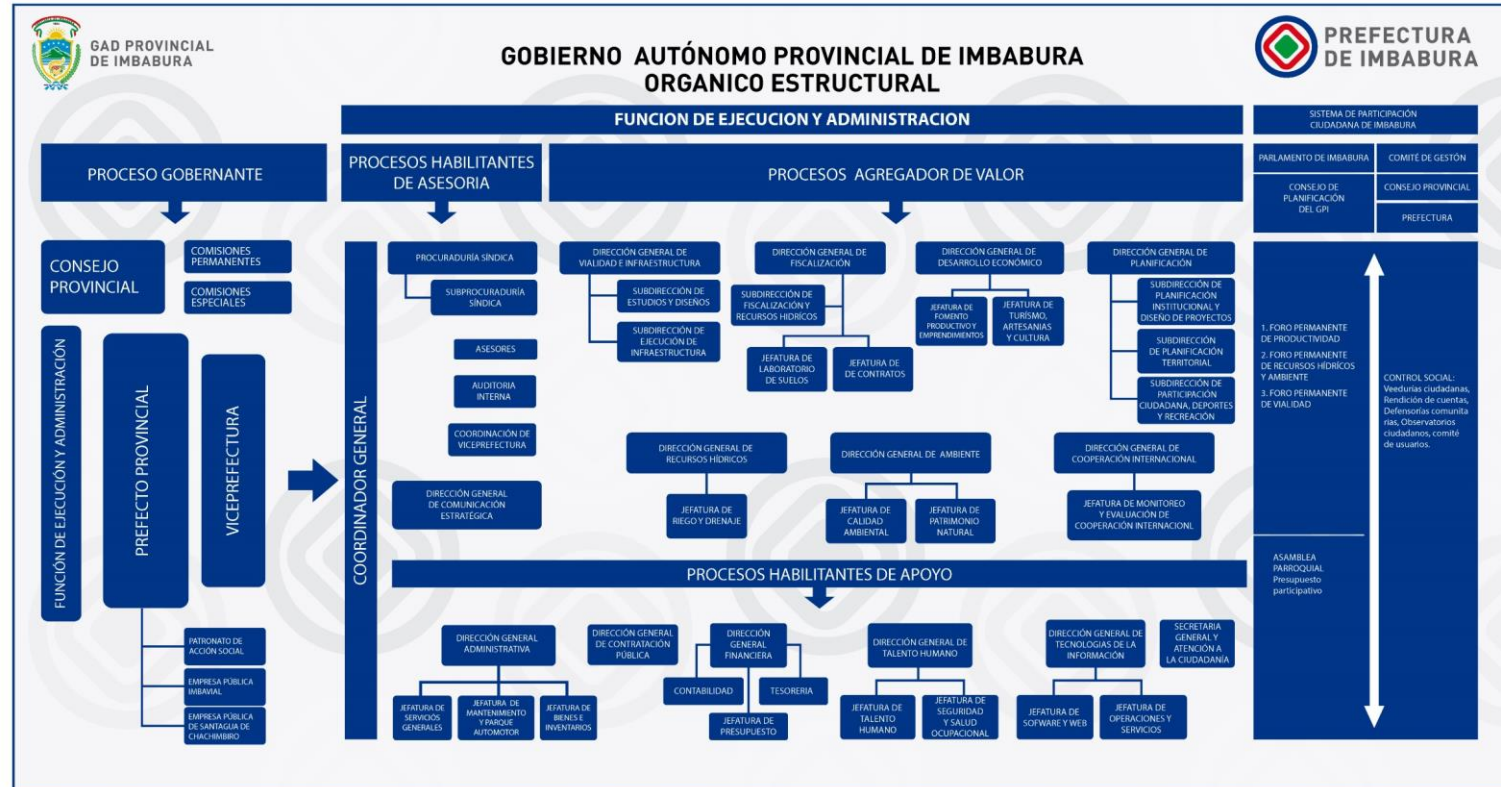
GAD PROVINCIAL DE IMBABURA

GOBIERNO AUTÓNOMO PROVINCIAL DE IMBABURA
ORGANICO ESTRUCTURAL

PREFECTURA DE IMBABURA

FUNCION DE EJECUCION Y ADMINISTRACION

SISTEMA DE PARTICIPACIÓN CIUDADANA DE IMBABURA

PARLAMENTO DE IMBABURA
COMITÉ DE GESTÓN
CONSEJO DE PLANIFICACIÓN DEL GPI
CONSEJO PROVINCIAL
PREFECTURA

PROCESO GOBERNANTE

PROCESOS HABILITANTES DE ASESORIA

PROCESOS AGREGADOR DE VALOR

CONSEJO PROVINCIAL
COMISIONES PERMANENTES
COMISIONES ESPECIALES

FUNCIÓN DE EJECUCIÓN Y ADMINISTRACIÓN
PREFECTO PROVINCIAL
VICEPREFECTURA

PATRONATO DE ACCIÓN SOCIAL
EMPRESA PÚBLICA IMBAVIAL
EMPRESA PÚBLICA DE SANTAGUA DE CHACHIMBIRO

COORDINADOR GENERAL

PROCURADURÍA SÍNDICA
SUBPROCURADURÍA SÍNDICA
ASESORES
AUDITORIA INTERNA
COORDINACIÓN DE VICEPREFECTURA
DIRECCIÓN GENERAL DE COMUNICACIÓN ESTRATÉGICA

DIRECCIÓN GENERAL DE VIALIDAD E INFRAESTRUCTURA
SUBDIRECCIÓN DE ESTUDIOS Y DISEÑOS
SUBDIRECCIÓN DE EJECUCIÓN DE INFRAESTRUCTURA

DIRECCIÓN GENERAL DE FISCALIZACIÓN
SUBDIRECCIÓN DE FISCALIZACIÓN Y RECURSOS HIDRÍCOS
JEFATURA DE LABORATORIO DE SUELOS
JEFATURA DE DE CONTRATOS

DIRECCIÓN GENERAL DE DESARROLLO ECONÓMICO
JEFATURA DE FOMENTO PRODUCTIVO Y EMPRENDIMIENTOS
JEFATURA DE TURÍSMO, ARTESANIAS Y CULTURA

DIRECCIÓN GENERAL DE PLANIFICACIÓN
SUBDIRECCIÓN DE PLANIFICACIÓN INSTITUCIONAL Y DISEÑO DE PROYECTOS
SUBDIRECCIÓN DE PLANIFICACIÓN TERRITORIAL
SUBDIRECCIÓN DE PARTICIPACIÓN CIUDADANA, DEPORTES Y RECREACIÓN

DIRECCIÓN GENERAL DE RECURSOS HÍDRICOS
JEFATURA DE RIEGO Y DRENAJE

DIRECCIÓN GENERAL DE AMBIENTE
JEFATURA DE CALIDAD AMBIENTAL
JEFATURA DE PATRIMONIO NATURAL

DIRECCIÓN GENERAL DE COOPERACIÓN INTERNACIONAL
JEFATURA DE MONITOREO Y EVALUACIÓN DE COOPERACIÓN INTERNACIONL

1. FORO PERMANENTE DE PRODUCTIVIDAD
2. FORO PERMANENTE DE RECURSOS HÍDRICOS Y AMBIENTE
3. FORO PERMANENTE DE VIALIDAD

CONTROL SOCIAL: Veedurías ciudadanas, Rendición de cuentas, Defensorías comunitarias, Observatorios ciudadanos, comité de usuarios.

ASAMBLEA PARROQUIAL Presupuesto participativo

PROCESOS HABILITANTES DE APOYO

DIRECCIÓN GENERAL ADMINISTRATIVA
JEFATURA DE SERVICIOS GENERALES
JEFATURA DE MANTENIMIENTO Y PARQUE AUTOMOTOR
JEFATURA DE BIENES E INVENTARIOS

DIRECCIÓN GENERAL DE CONTRATACIÓN PÚBLICA

DIRECCIÓN GENERAL FINANCIERA
CONTABILIDAD
TESORERIA
JEFATURA DE PRESUPUESTO

DIRECCIÓN GENERAL DE TALENTO HUMANO
JEFATURA DE TALENTO HUMANO
JEFATURA DE SEGURIDAD Y SALUD OCUPACIONAL

DIRECCIÓN GENERAL DE TECNOLOGIAS DE LA INFORMACIÓN
JEFATURA DE SOFWARE Y WEB
JEFATURA DE OPERACIONES Y SERVICIOS

SECRETARIA GENERAL Y ATENCIÓN A LA CIUDADANÍA